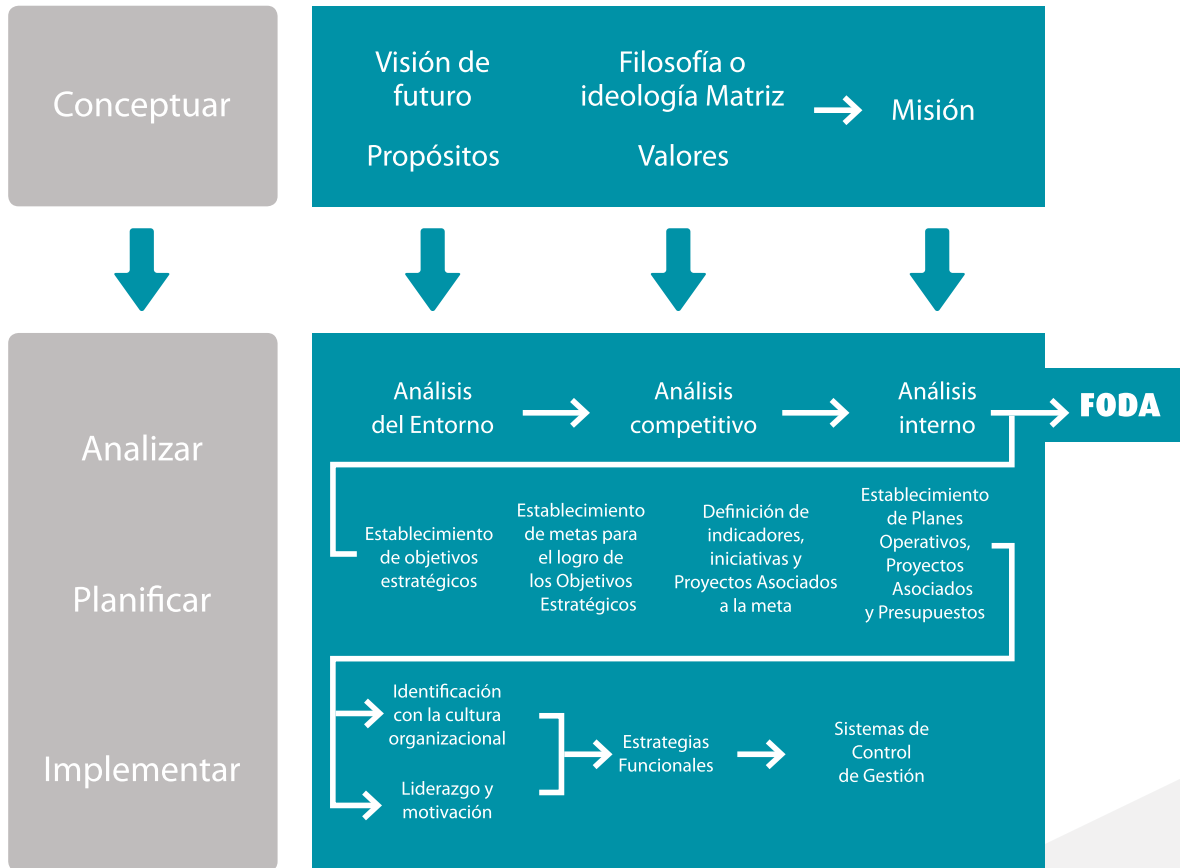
Conceptuar

Visión de futuro

Propósitos

Filosofía o ideología Matriz

Valores

Misión

Analizar

Planificar

Implementar

Análisis del Entorno

Análisis competitivo

Análisis interno

FODA

Establecimiento de objetivos estratégicos

Establecimiento de metas para el logro de los Objetivos Estratégicos

Definición de indicadores, iniciativas y Proyectos Asociados a la meta

Establecimiento de Planes Operativos, Proyectos Asociados y Presupuestos

Identificación con la cultura organizacional

Liderazgo y motivación

Estrategias Funcionales

Sistemas de Control de Gestión